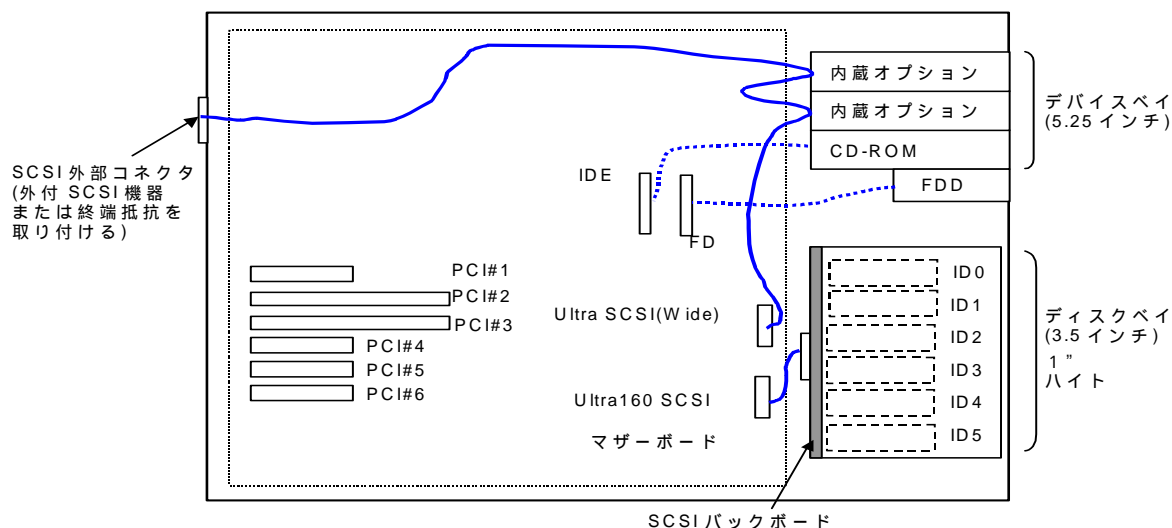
内蔵オプション
内蔵オプション
CD-ROM
FDD
デバイスベイ
(5.25 インチ)
SCSI外部コネクタ
(外付 SCSI機器
または終端抵抗を
取り付ける)
IDE
FD
PCI#1
PCI#2
PCI#3
PCI#4
PCI#5
PCI#6
Ultra SCSI(Wide)
Ultra160 SCSI
マザーボード
ID0
ID1
ID2
ID3
ID4
ID5
ディスクベイ
(3.5 インチ)
1"
ハイト
SCSIバックボード